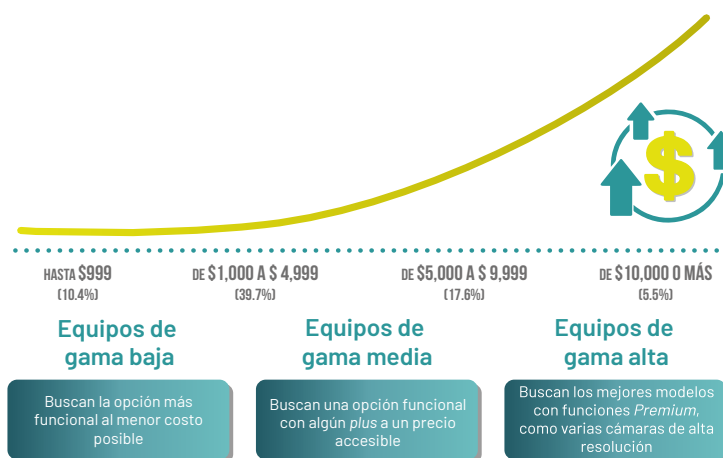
HASTA $999
(10.4%)

DE $1,000 A $ 4,999
(39.7%)

DE $5,000 A $ 9,999
(17.6%)

DE $10,000 O MÁS
(5.5%)

Equipos de gama baja

Buscan la opción más funcional al menor costo posible

Equipos de gama media

Buscan una opción funcional con algún *plus* a un precio accesible

Equipos de gama alta

Buscan los mejores modelos con funciones *Premium*, como varias cámaras de alta resolución